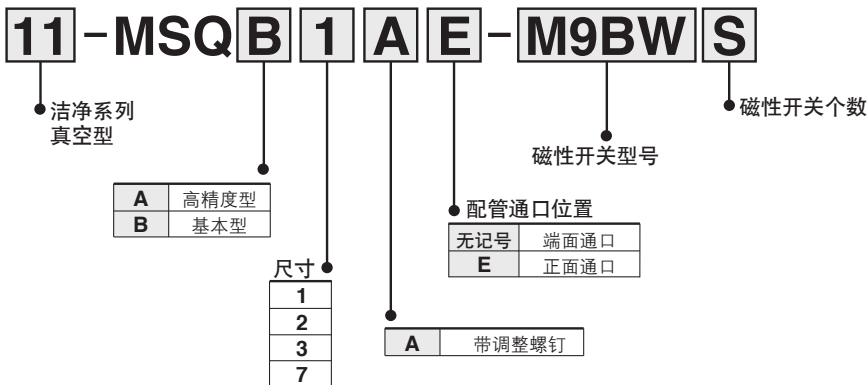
11 - MSQ B 1 A E - M9BW S

洁净系列
真空型

| A | 高精度型 |
|---|---|
| B | 基本型 |

尺寸

| 1 |
|---|
| 2 |
| 3 |
| 7 |

| A | 带调整螺钉 |
|---|---|

配管通口位置

| 无记号 | 端面通口 |
|---|---|
| E | 正面通口 |

磁性开关型号

磁性开关个数